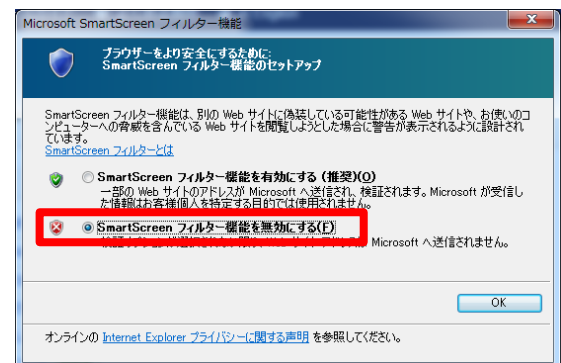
Microsoft SmartScreen フィルター機能

ブラウザーをより安全にするために:
SmartScreen フィルター機能のセットアップ

SmartScreen フィルター機能は、別の Web サイトに偽装している可能性がある Web サイトや、お使いのコンピューターへの脅威を含んでいる Web サイトを閲覧しようとした場合に警告が表示されるように設計されています。
SmartScreen フィルターとは

SmartScreen フィルター機能を有効にする (推奨)(O)
一部の Web サイトのアドレスが Microsoft へ送信され、検証されます。Microsoft が受信した情報はお客様個人を特定する目的では使用されません。

SmartScreen フィルター機能を無効にする(F)
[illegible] Microsoft へ送信されません。

OK

オンラインの Internet Explorer プライバシーに関する声明 を参照してください。